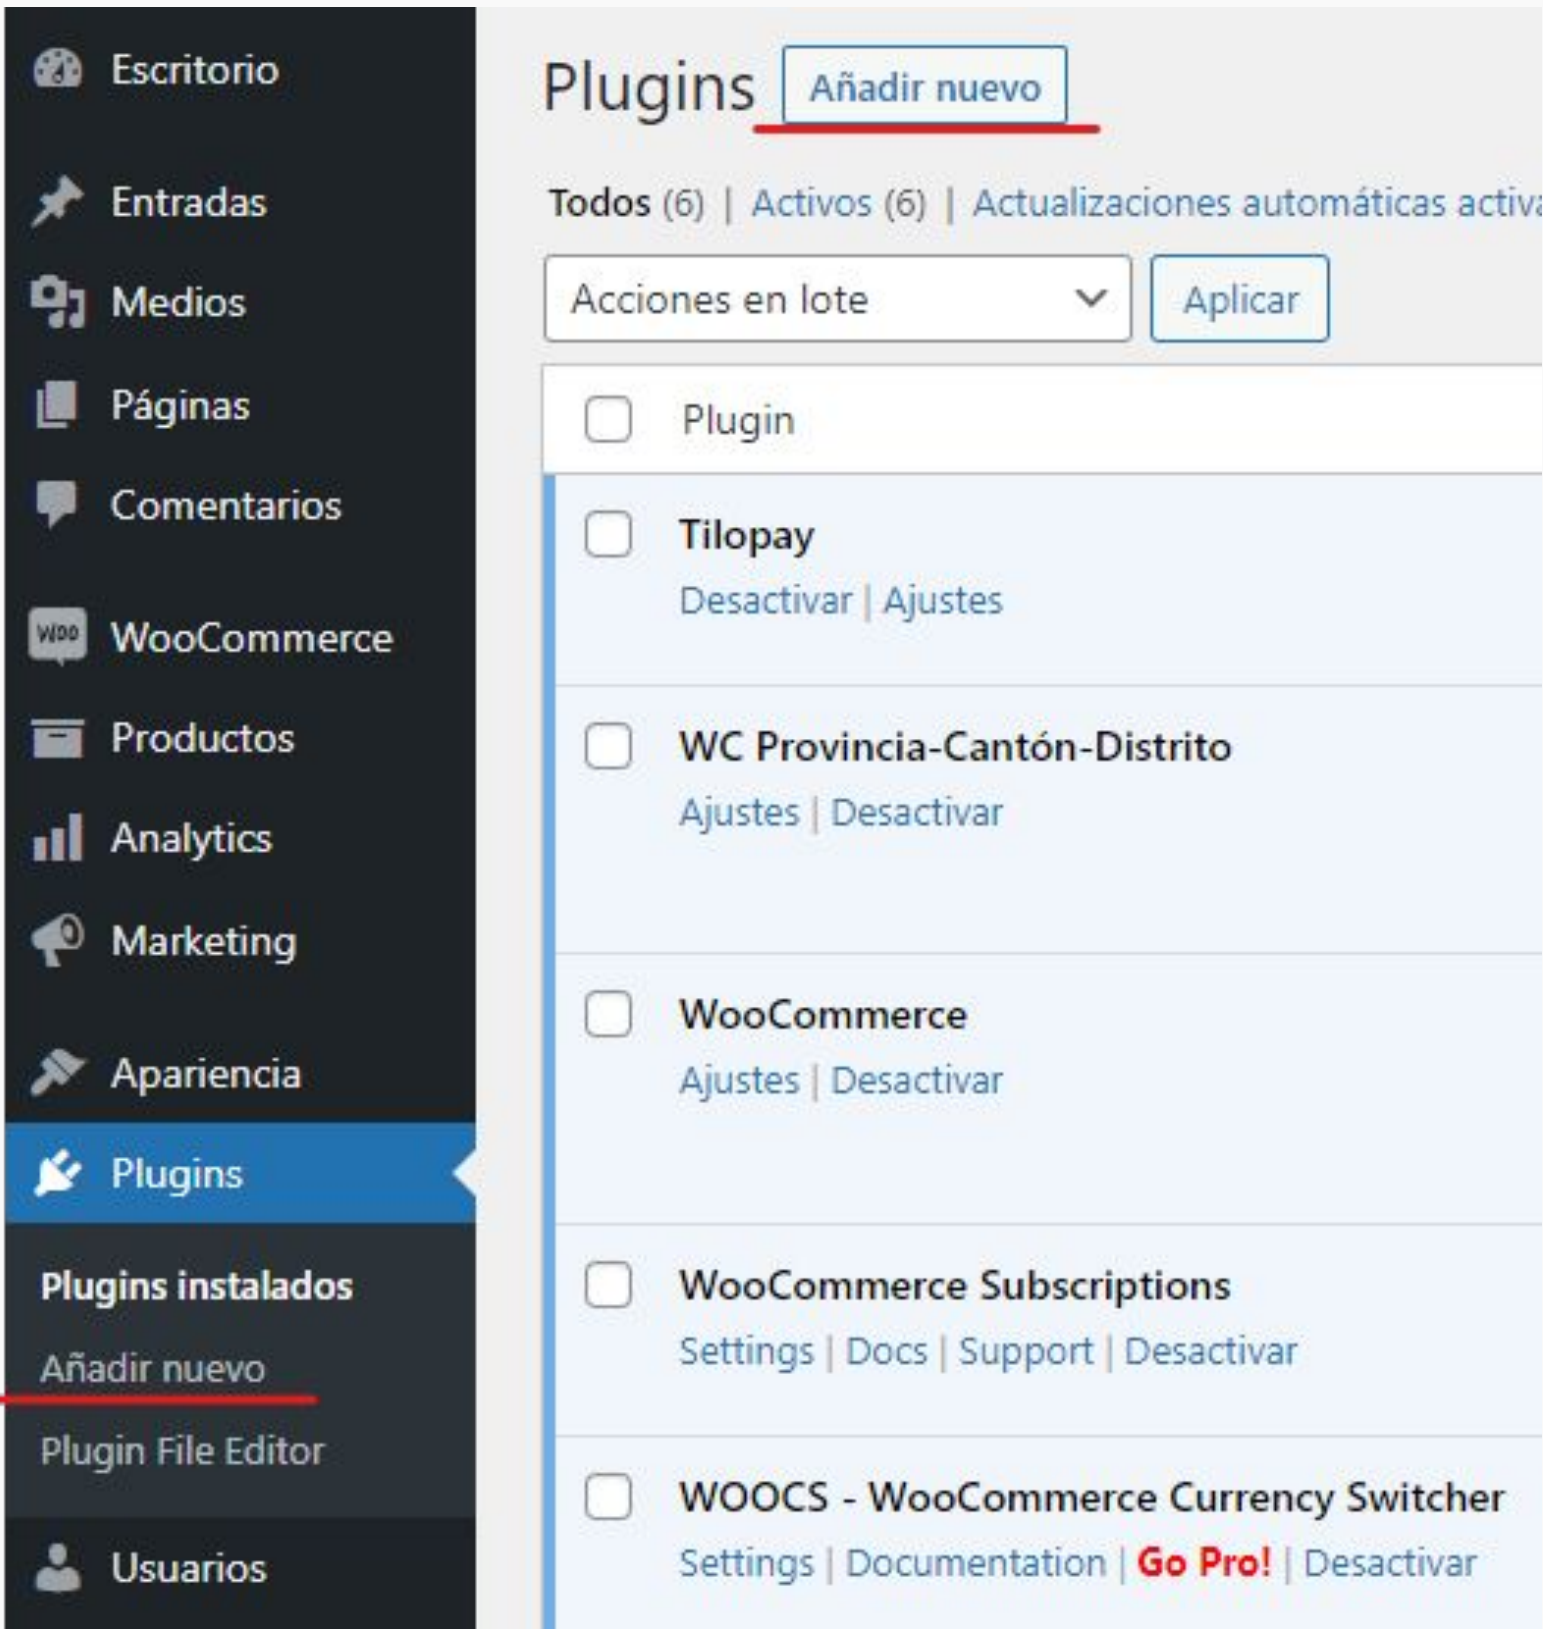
Escritorio
Entradas
Medios
Páginas
Comentarios
WooCommerce
Productos
Analytics
Marketing
Apariencia
Plugins
Plugins instalados
Añadir nuevo
Plugin File Editor
Usuarios

Plugins Añadir nuevo

Todos (6) | Activos (6) | Actualizaciones automáticas activ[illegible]

Acciones en lote
Aplicar

Plugin

Tilopay
Desactivar | Ajustes

WC Provincia-Cantón-Distrito
Ajustes | Desactivar

WooCommerce
Ajustes | Desactivar

WooCommerce Subscriptions
Settings | Docs | Support | Desactivar

WOOCS - WooCommerce Currency Switcher
Settings | Documentation | Go Pro! | Desactivar